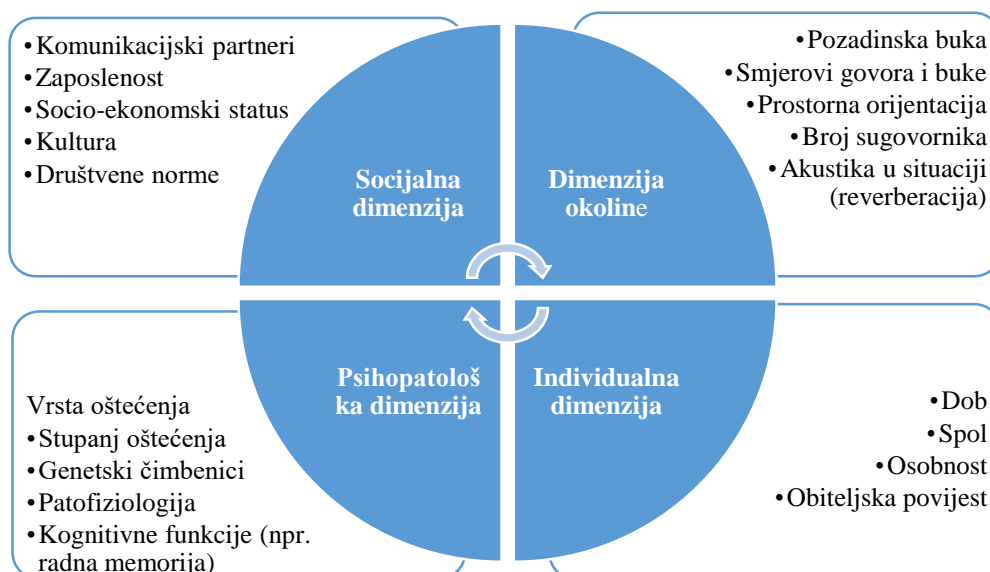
•Komunikacijski partneri
•Zaposlenost
•Socio-ekonomski status
•Kultura
•Društvene norme

•Pozadinska buka
•Smjerovi govora i buke
•Prostorna orijentacija
•Broj sugovornika
•Akustika u situaciji (reverberacija)

Socijalna dimenzija

Dimenzija okoline

Psihopatološka dimenzija

Individualna dimenzija

Vrsta oštećenja
•Stupanj oštećenja
•Genetski čimbenici
•Patofiziologija
•Kognitivne funkcije (npr. radna memorija)

•Dob
•Spol
•Osobnost
•Obiteljska povijest